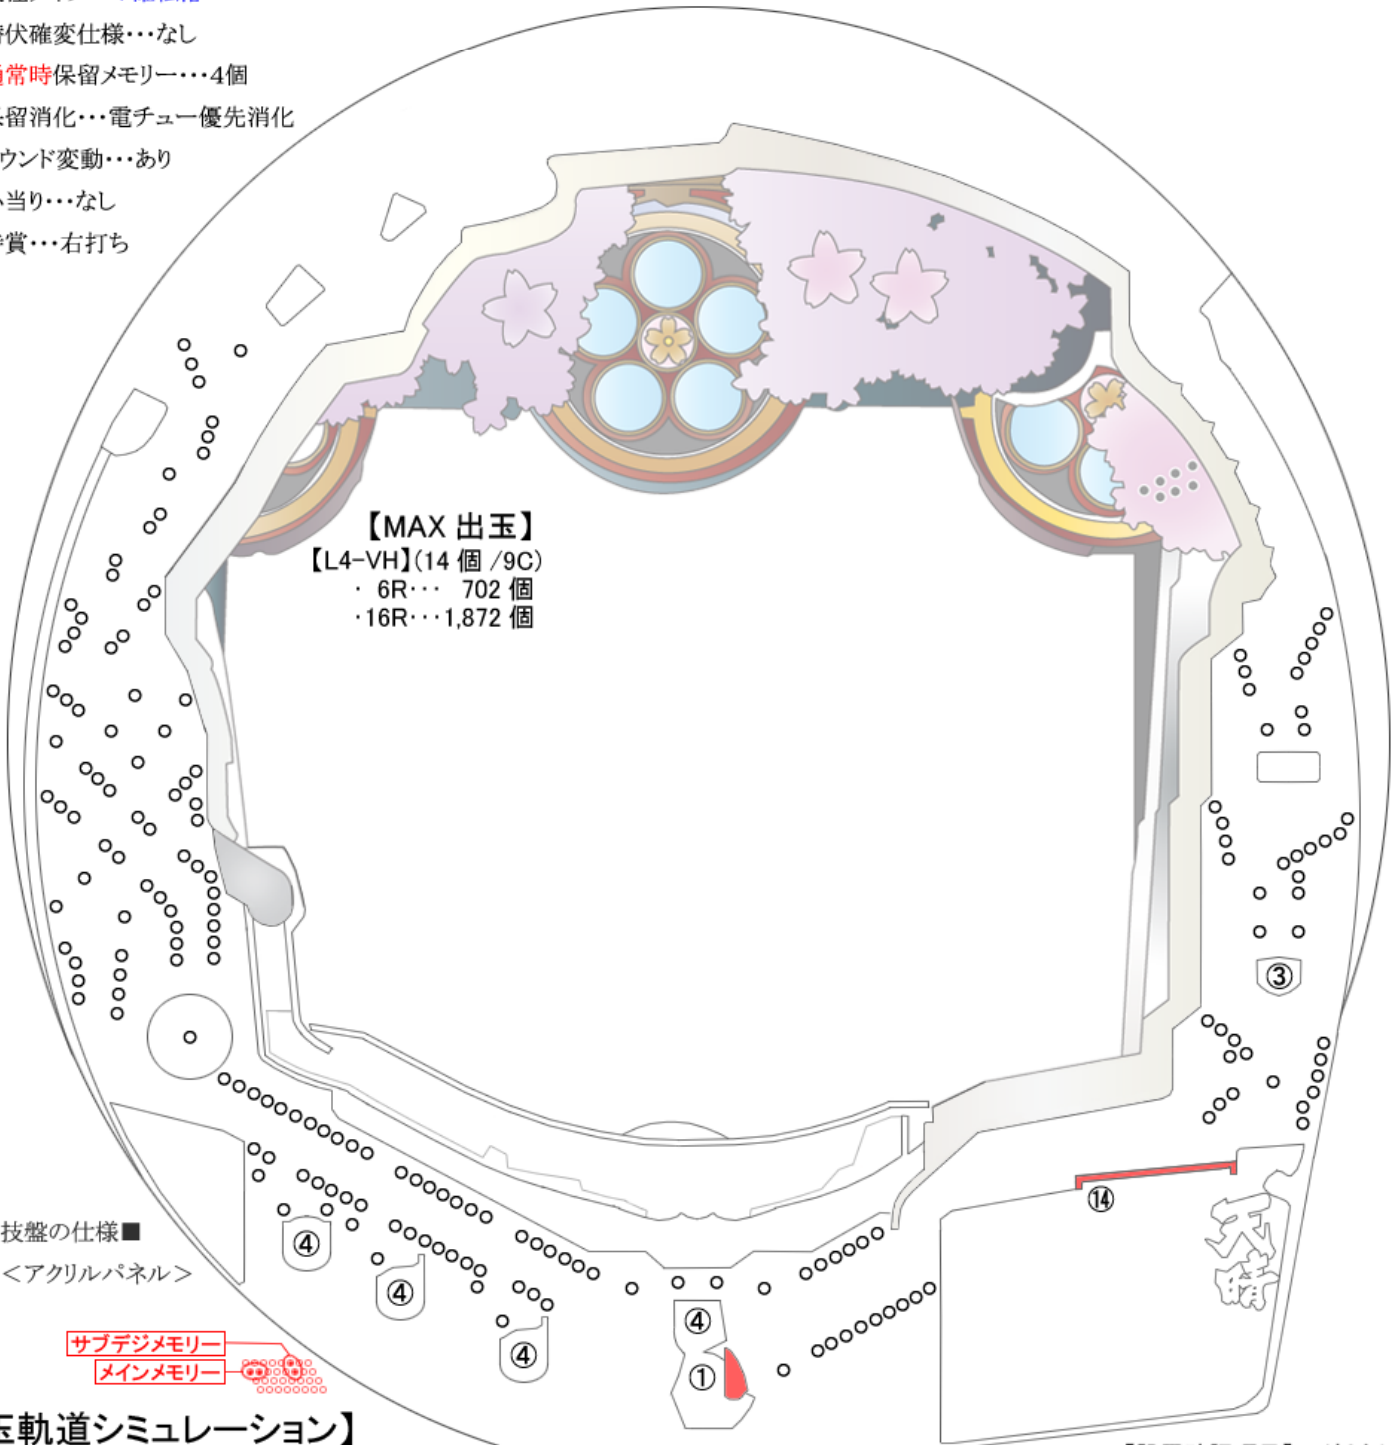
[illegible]
潜伏確変仕様・・・なし
通常時保留メモリー・・・4個
保留消化・・・電チュー優先消化
ラウンド変動・・・あり
小当り・・・なし
賞・・・右打ち

【MAX 出玉】
【L4-VH】(14 個 /9C)
・ 6R・・・ 702 個
・16R・・・1,872 個

③
⑭
④
④
④
④
①

技盤の仕様■
＜アクリルパネル＞

サブデジメモリー
メインメモリー

玉軌道シミュレーション】